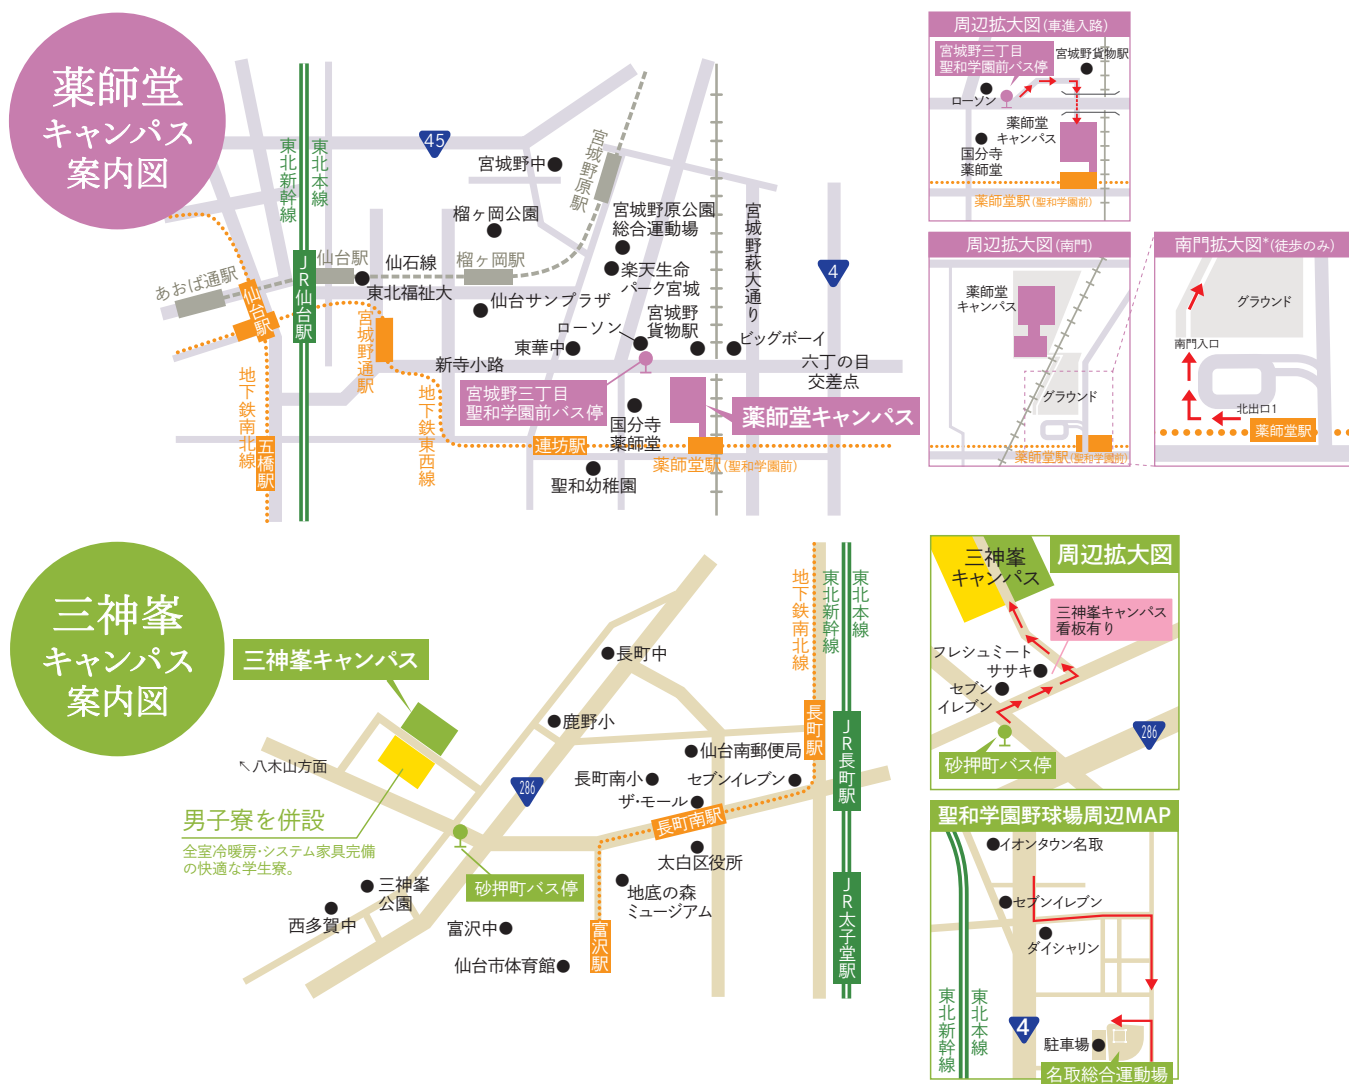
薬師堂キャンパス案内図

東北新幹線
東北本線
45
宮城野中
宮城野原駅
榴ヶ岡公園
宮城野原公園総合運動場
宮城野萩大通り
4
あおば通駅
仙台駅
仙台駅
仙石線
榴ヶ岡駅
楽天生命パーク宮城
JR仙台駅
東北福祉大
仙台サンプラザ
宮城野貨物駅
宮城野通駅
ローソン
ビッグボーイ
東華中
六丁の目交差点
新寺小路
宮城野三丁目聖和学園前バス停
地下鉄南北線
地下鉄東西線
国分寺薬師堂
薬師堂キャンパス
五橋駅
連坊駅
薬師堂駅(聖和学園前)
聖和幼稚園

周辺拡大図(車進入路)
宮城野三丁目聖和学園前バス停
宮城野貨物駅
ローソン
薬師堂キャンパス
国分寺薬師堂
薬師堂駅(聖和学園前)

周辺拡大図(南門)
薬師堂キャンパス
グラウンド
薬師堂駅(聖和学園前)

南門拡大図*(徒歩のみ)
グラウンド
南門入口
北出口1
薬師堂駅

三神峯キャンパス案内図

三神峯キャンパス
長町中
鹿野小
八木山方面
地下鉄南北線
東北新幹線
東北本線
長町駅
JR長町駅
仙台南郵便局
長町南小
セブンイレブン
286
ザ・モール
男子寮を併設
全室冷暖房・システム家具完備の快適な学生寮。
長町南駅
太白区役所
三神峯公園
砂押町バス停
地底の森ミュージアム
西多賀中
富沢中
富沢駅
JR太子堂駅
仙台市体育館

三神峯キャンパス
周辺拡大図
三神峯キャンパス看板有り
フレシュミート
ササキ
セブンイレブン
286
砂押町バス停

聖和学園野球場周辺MAP
イオンタウン名取
セブンイレブン
ダイシャリン
東北新幹線
東北本線
4
駐車場
名取総合運動場